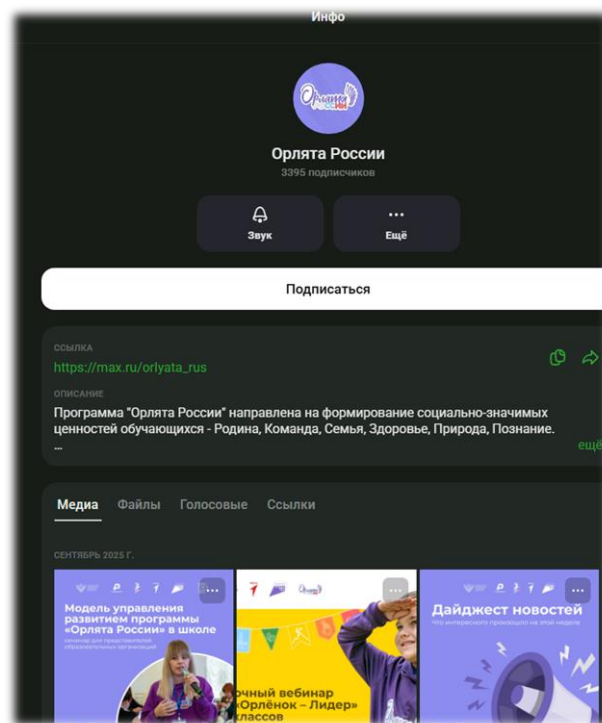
Инфо

Орлята России

Орлята России
3395 подписчиков

Звук

Ещё

Подписаться

ССЫЛКА
https://max.ru/orlyata_rus

ОПИСАНИЕ
Программа "Орлята России" направлена на формирование социально-значимых ценностей обучающихся - Родина, Команда, Семья, Здоровье, Природа, Познание.
...
ещё

Медиа Файлы Голосовые Ссылки

СЕНТЯБРЬ 2025 Г.

Модель управления развитием программы «Орлята России» в школе
семинар для представителей образовательных организаций

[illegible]очный вебинар «Орлёнок – Лидер» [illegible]классов

Дайджест новостей
Что интересного произошло на этой неделе